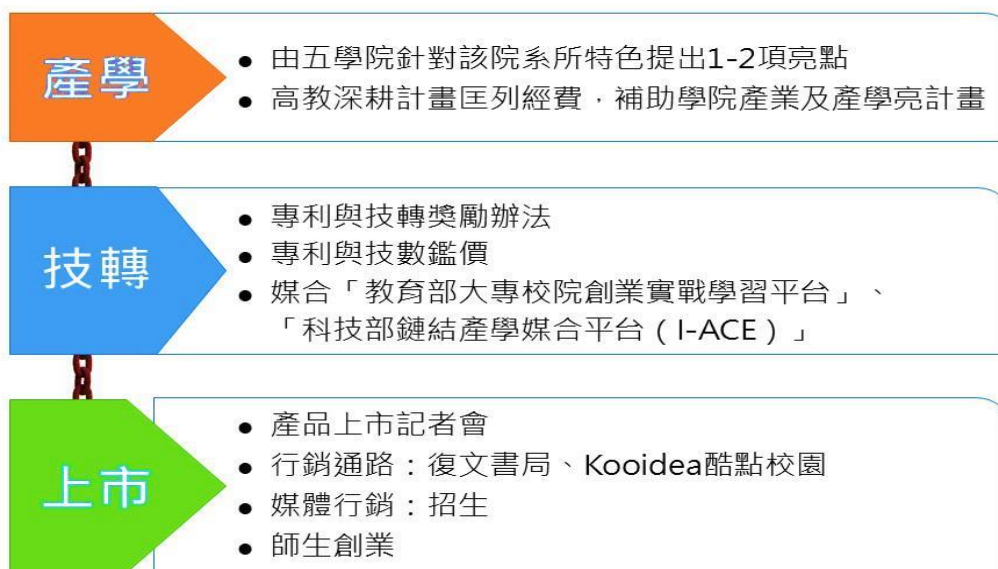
產學

- 由五學院針對該院系所特色提出1-2項亮點
- 高教深耕計畫匡列經費，補助學院產業及產學亮計畫

技轉

- 專利與技轉獎勵辦法
- 專利與技數鑑價
- 媒合「教育部大專校院創業實戰學習平台」、「科技部鏈結產學媒合平台（I-ACE）」

上市

- 產品上市記者會
- 行銷通路：復文書局、Kooidea酷點校園
- 媒體行銷：招生
- 師生創業